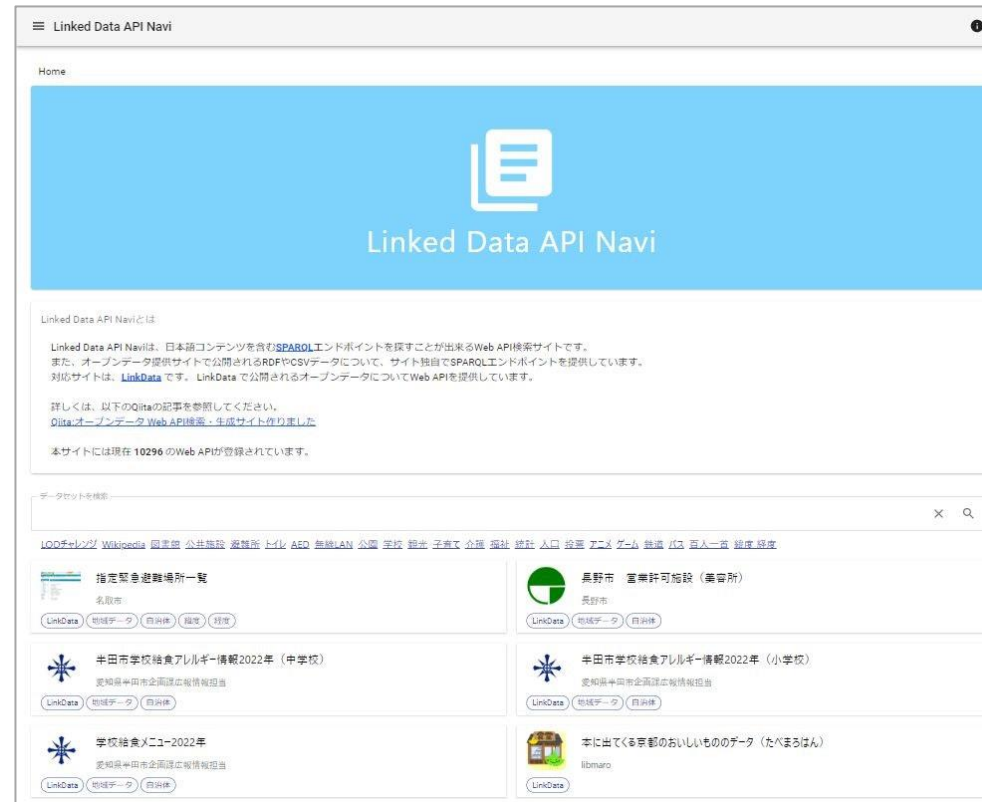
≡ Linked Data API Navi

Home

Linked Data API Navi

Linked Data API Naviとは

Linked Data API Naviは、日本語コンテンツを含むSPARQLエンドポイントを探すことが出来るWeb API検索サイトです。
また、オープンデータ提供サイトで公開されるRDFやCSVデータについて、サイト独自でSPARQLエンドポイントを提供しています。
対応サイトは、LinkData です。LinkData で公開されるオープンデータについてWeb APIを提供しています。

詳しくは、以下のQiitaの記事を参照してください。
Qiita:オープンデータ Web API検索・生成サイト作りました

本サイトには現在 10296 のWeb APIが登録されています。

データセットを検索

LODチャレンジ Wikipedia 図書館 公共施設 避難所 トイレ AED 無線LAN 公園 学校 観光 子育て 介護 福祉 統計 人口 投票 アニメ ゲーム 鉄道 バス 百人一首 緯度 経度

指定緊急避難場所一覧
名取市
LinkData 地域データ 自治体 緯度 経度

長野市　営業許可施設（美容所）
長野市
LinkData 地域データ 自治体

半田市学校給食アレルギー情報2022年（中学校）
愛知県半田市企画課広報情報担当
LinkData 地域データ 自治体

半田市学校給食アレルギー情報2022年（小学校）
愛知県半田市企画課広報情報担当
LinkData 地域データ 自治体

学校給食メニュー2022年
愛知県半田市企画課広報情報担当
LinkData 地域データ 自治体

本に出てくる京都のおいしいものデータ（たべまろはん）
libmaro
LinkData